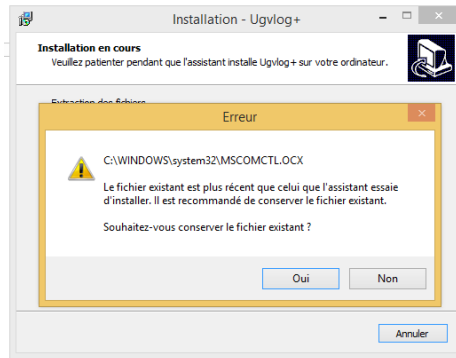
Installation - Ugvlog+

Installation en cours
Veuillez patienter pendant que l'assistant installe Ugvlog+ sur votre ordinateur.

Extraction des fichiers

Erreur

C:\WINDOWS\system32\MSCOMCTL.OCX

Le fichier existant est plus récent que celui que l'assistant essaie d'installer. Il est recommandé de conserver le fichier existant.

Souhaitez-vous conserver le fichier existant ?

Oui
Non

Annuler